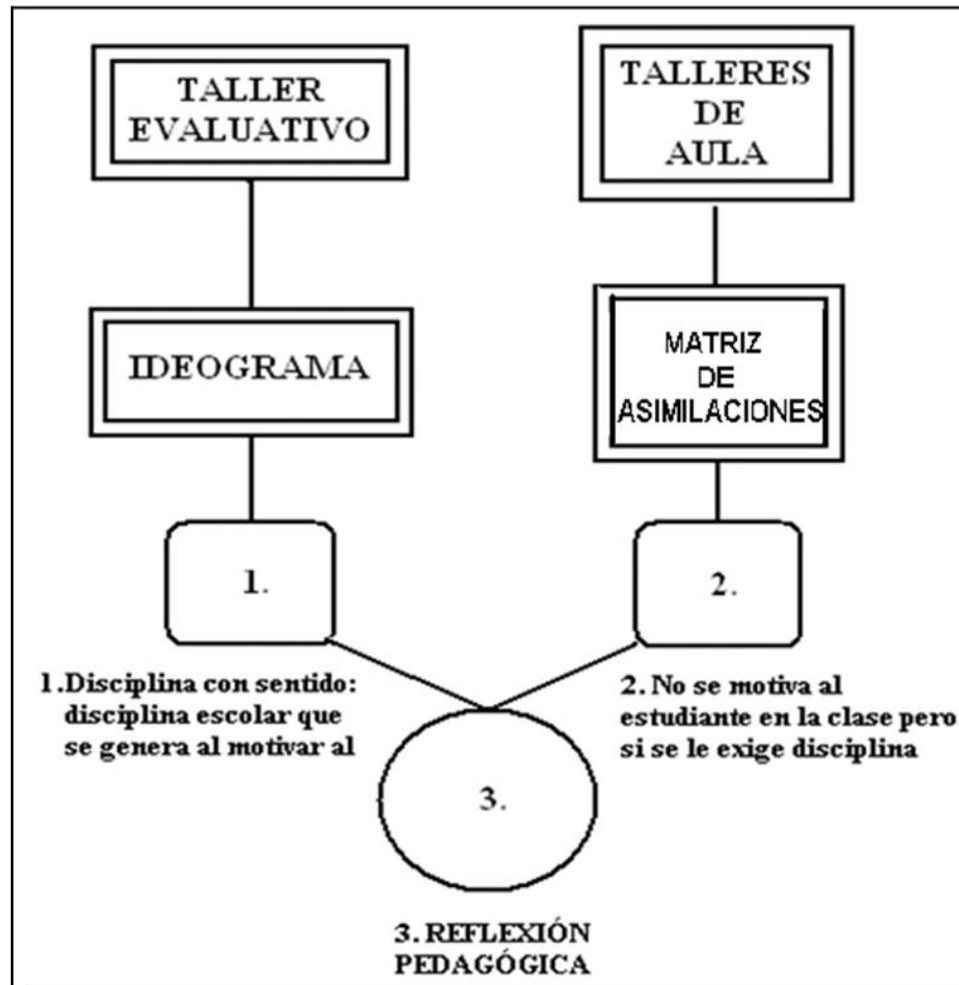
TALLER EVALUATIVO

TALLERES DE AULA

IDEOGRAMA

MATRIZ DE ASIMILACIONES

1.

2.

1.Disciplina con sentido: disciplina escolar que se genera al motivar al

2. No se motiva al estudiante en la clase pero si se le exige disciplina

3.

3. REFLEXIÓN PEDAGÓGICA